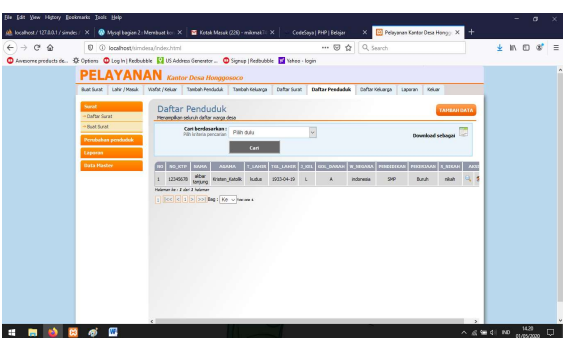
File Edit View History Bookmarks Tools Help

localhost / 127.0.0.1 / simdes | × Mysql bagian 2 : Membuat tu × Kotak Masuk (226) - mikmak × CodeSaya | PHP | Belajar × Pelayanan Kantor Desa Hong × +

localhost/simdesa/index.html ··· Search

Awesome products de... Options Log In | Redbubble US Address Generator ... Signup | Redbubble Yahoo - login

PELAYANAN Kantor Desa Honggosoco

Buat Surat | Lahir / Masuk | Wafat / Keluar | Tambah Penduduk | Tambah Keluarga | Daftar Surat | Daftar Penduduk | Daftar Keluarga | Laporan | Keluar

Surat
» Daftar Surat
» Buat Surat
Penduduk penduduk
Laporan
Data Master

Daftar Penduduk
Menampilkan seluruh daftar warga desa

TAMBAH DATA

Cari berdasarkan : Pilih dulu
Pilih kriteria pencarian
Cari

Download sebagai

| NO | NO_KTP | NAMA | AGAMA | T_LAHIR | TGL_LAHIR | J_KEL | GOL_DARAH | W_NEGARA | PENDIDIKAN | PEKERJAAN | S_NIKAH | AKSI |
|---|---|---|---|---|---|---|---|---|---|---|---|---|
| 1 | 12345678 | akbar tanjung | Kristen_Katolik | kudus | 1933-04-19 | L | A | indonesia | SMP | Buruh | nikah | |

Halaman ke : 1 dari 1 halaman

1 Baris | Kirim

14:28
01/05/2020
IND